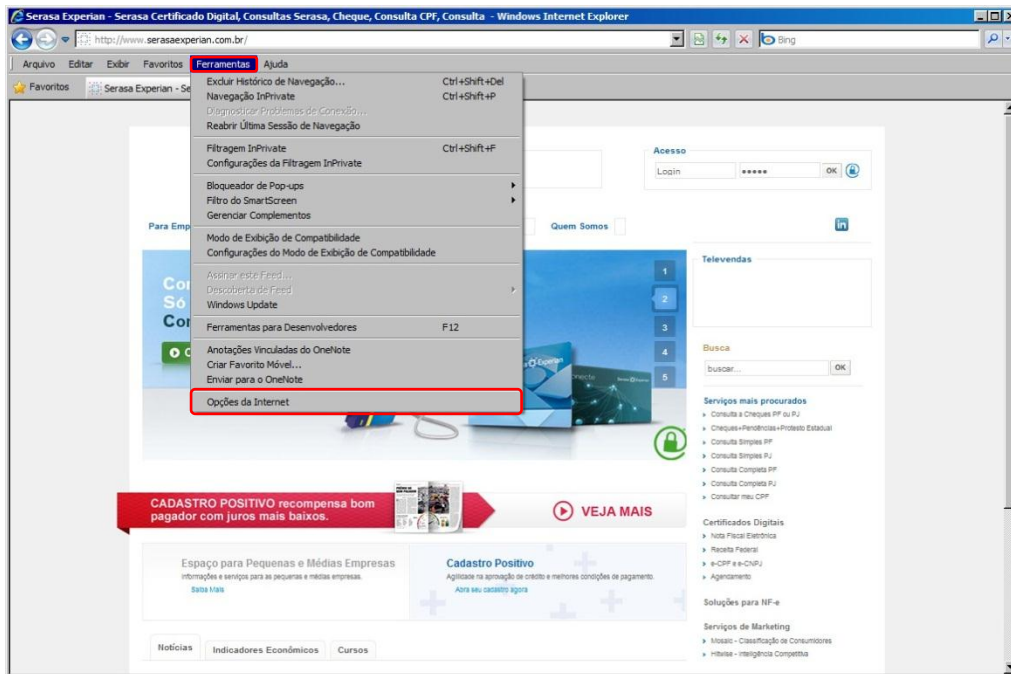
Serasa Experian - Serasa Certificado Digital, Consultas Serasa, Cheque, Consulta CPF, Consulta - Windows Internet Explorer

http://www.serasaexperian.com.br/

Bing

Arquivo Editar Exibir Favoritos Ferramentas Ajuda

Favoritos Serasa Experian - Se

Excluir Histórico de Navegação... Ctrl+Shift+Del
Navegação InPrivate Ctrl+Shift+P
Diagnosticar Problemas de Conexão...
Reabrir Última Sessão de Navegação

Filtragem InPrivate Ctrl+Shift+F
Configurações da Filtragem InPrivate

Bloqueador de Pop-ups
Filtro do SmartScreen
Gerenciar Complementos

Modo de Exibição de Compatibilidade
Configurações do Modo de Exibição de Compatibilidade

Assinar este Feed...
Descoberta de Feed
Windows Update

Ferramentas para Desenvolvedores F12

Anotações Vinculadas do OneNote
Criar Favorito Móvel...
Enviar para o OneNote

Opções da Internet

Acesso
Login ••••• OK

Para Emp

Quem Somos

Televendas

Co
Só
Co

1
2
3
4
5

Busca
buscar... OK

Serviços mais procurados
Consulta a Cheques PF ou PJ
Cheques+Pendências+Protesto Estadual
Consulta Simples PF
Consulta Simples PJ
Consulta Completa PF
Consulta Completa PJ
Consultar meu CPF

CADASTRO POSITIVO recompensa bom pagador com juros mais baixos.

VEJA MAIS

Certificados Digitais
Nota Fiscal Eletrônica
Receita Federal
e-CPF e e-CNPJ
Agendamento

Espaço para Pequenas e Médias Empresas
Informações e serviços para as pequenas e médias empresas.
Saiba Mais

Cadastro Positivo
Agilidade na aprovação de crédito e melhores condições de pagamento.
Abra seu cadastro agora

Soluções para NF-e

Serviços de Marketing
Mosaic - Classificação de Consumidores
Hitwise - Inteligência Competitiva

Notícias Indicadores Econômicos Cursos